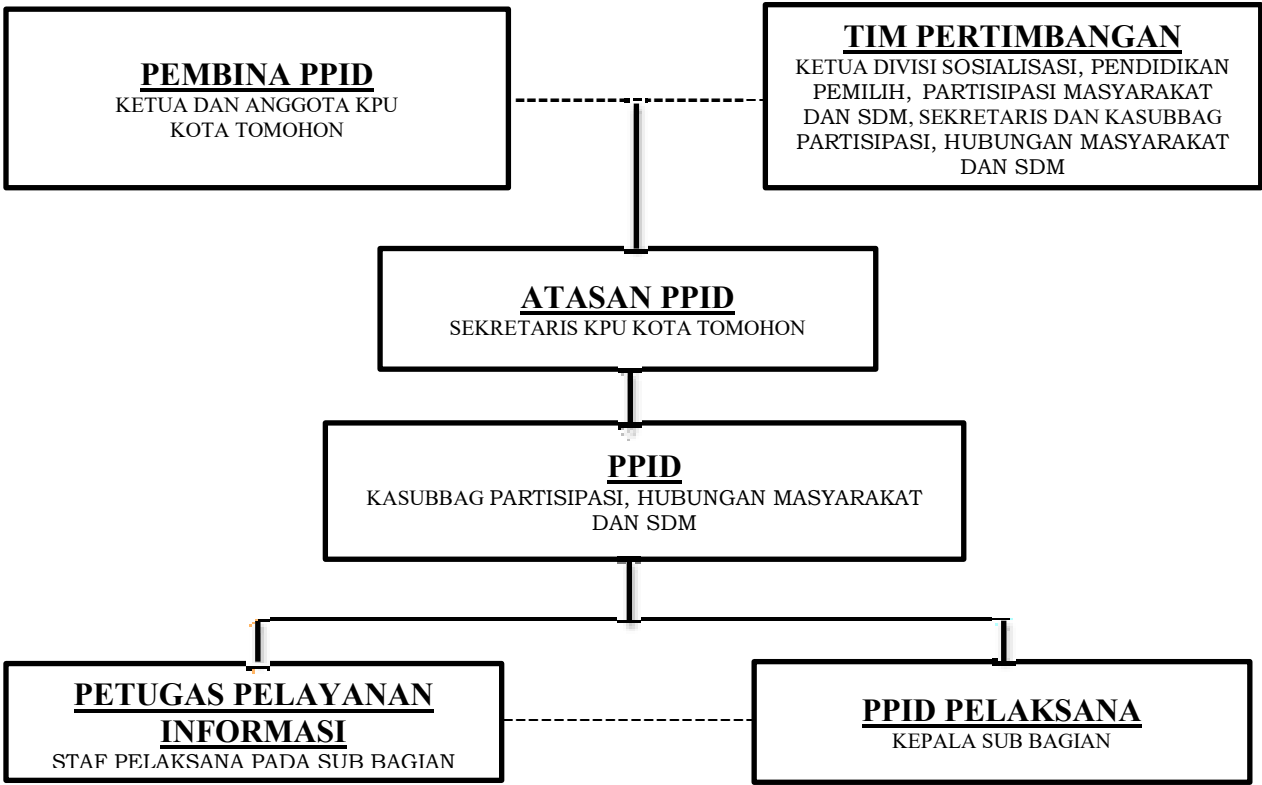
PEMBINA PPID
KETUA DAN ANGGOTA KPU KOTA TOMOHON

TIM PERTIMBANGAN
KETUA DIVISI SOSIALISASI, PENDIDIKAN PEMILIH, PARTISIPASI MASYARAKAT DAN SDM, SEKRETARIS DAN KASUBBAG PARTISIPASI, HUBUNGAN MASYARAKAT DAN SDM

ATASAN PPID
SEKRETARIS KPU KOTA TOMOHON

PPID
KASUBBAG PARTISIPASI, HUBUNGAN MASYARAKAT DAN SDM

PETUGAS PELAYANAN INFORMASI
STAF PELAKSANA PADA SUB BAGIAN

PPID PELAKSANA
KEPALA SUB BAGIAN